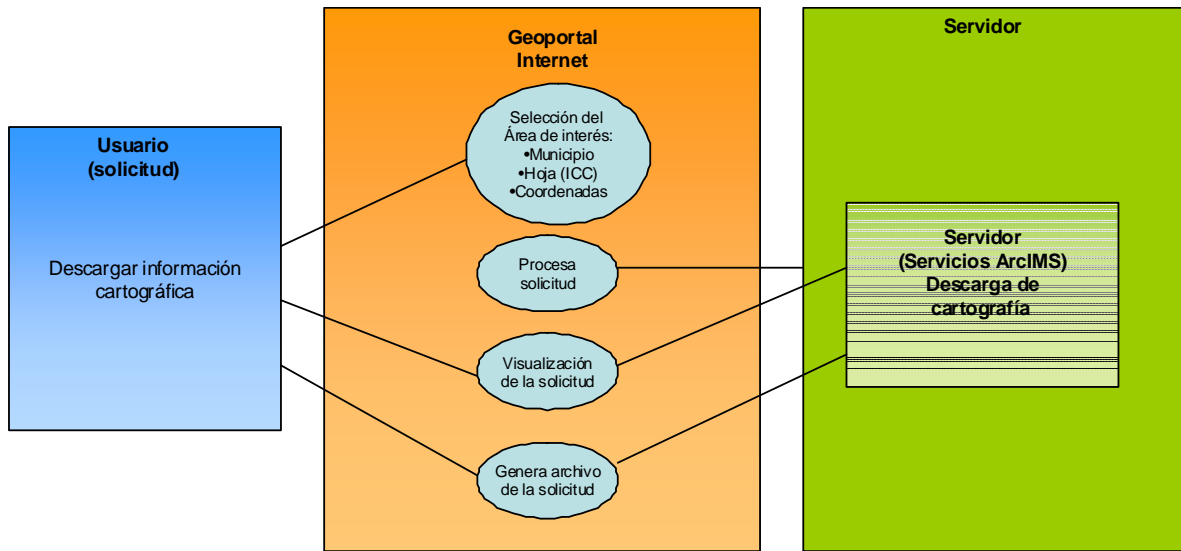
Usuario
(solicitud)

Descargar información cartográfica

Geoportal
Internet

Selección del Área de interés:
•Municipio
•Hoja (ICC)
•Coordenadas

Procesa solicitud

Visualización de la solicitud

Genera archivo de la solicitud

Servidor

Servidor
(Servicios ArcIMS)
Descarga de cartografía